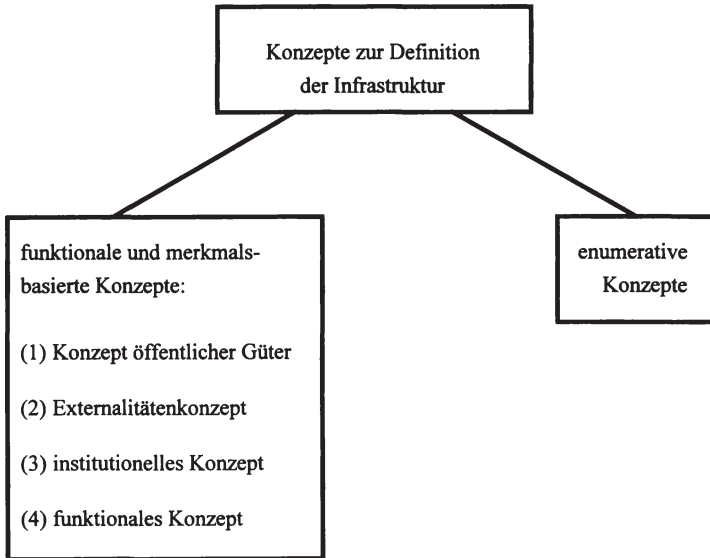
Konzepte zur Definition der Infrastruktur

funktionale und merkmalsbasierte Konzepte:

(1) Konzept öffentlicher Güter

(2) Externalitätenkonzept

(3) institutionelles Konzept

(4) funktionales Konzept

enumerative Konzepte